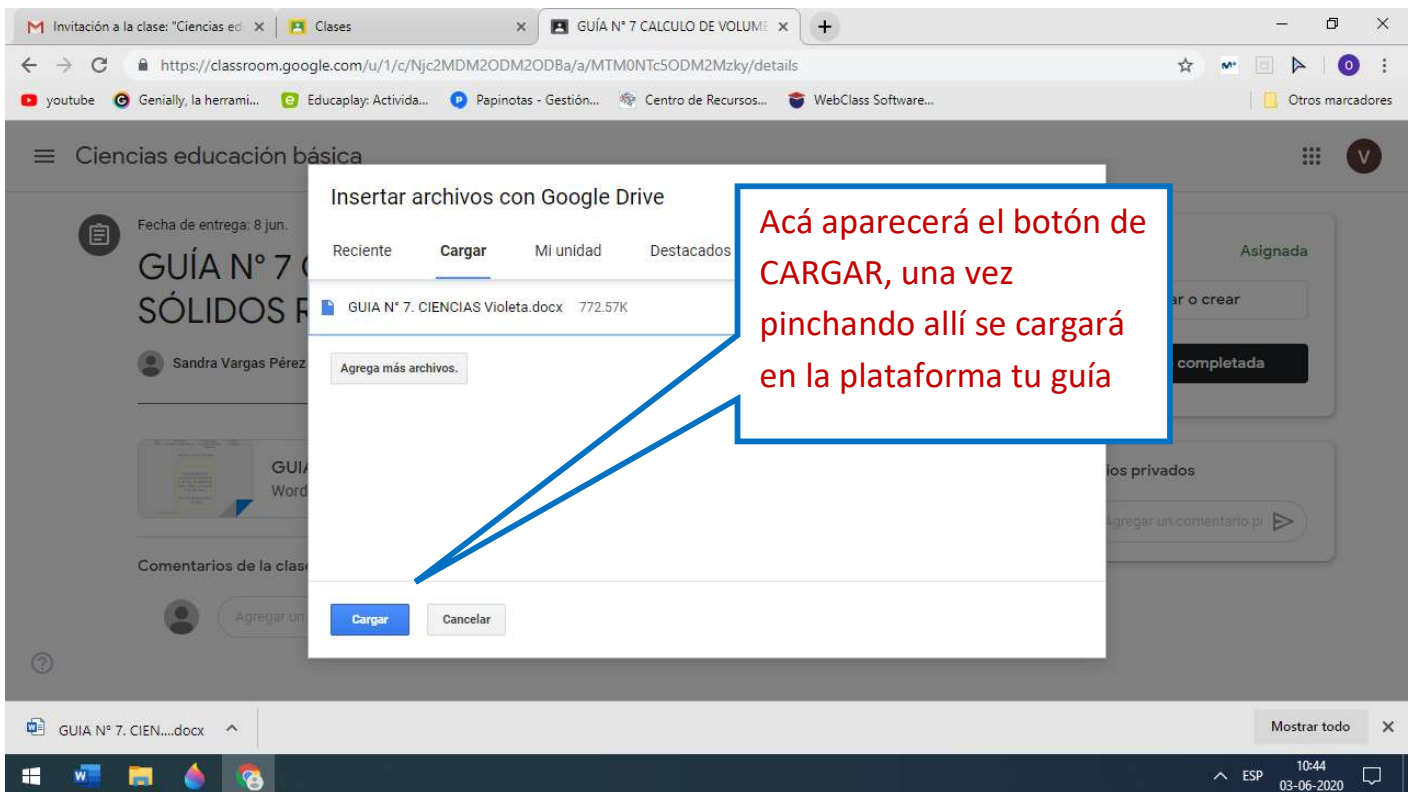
Invitación a la clase: "Ciencias ed ×
Clases ×
GUÍA N° 7 CALCULO DE VOLUME ×
+

https://classroom.google.com/u/1/c/Njc2MDM2ODM2ODBa/a/MTM0NTc5ODM2Mzky/details

youtube
Genially, la herrami...
Educaplay: Activida...
Papinotas - Gestión...
Centro de Recursos...
WebClass Software...
Otros marcadores

Ciencias educación básica

Fecha de entrega: 8 jun.

GUÍA N° 7 C
SÓLIDOS R

Sandra Vargas Pérez

GUI/
Word

Comentarios de la clase

Agregar un

Asignada
ar o crear
completada
ios privados
Agregar un comentario pi

Insertar archivos con Google Drive

Reciente
Cargar
Mi unidad
Destacados

GUIA N° 7. CIENCIAS Violeta.docx 772.57K

Agrega más archivos.

Cargar
Cancelar

Acá aparecerá el botón de CARGAR, una vez pinchando allí se cargará en la plataforma tu guía

GUIA N° 7. CIEN....docx

Mostrar todo

ESP
10:44
03-06-2020